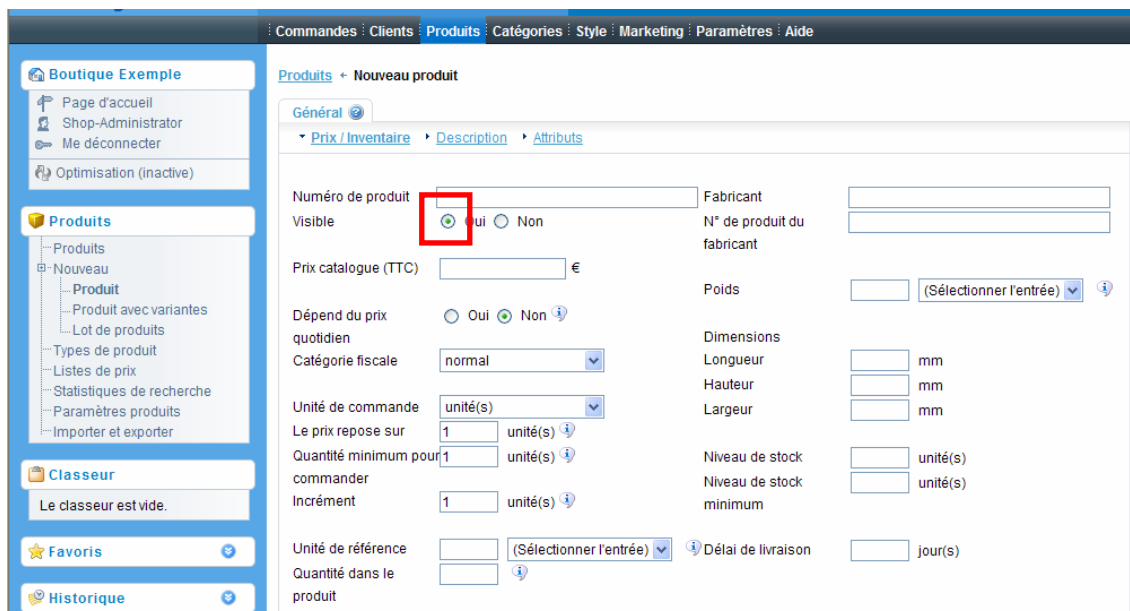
Commandes | Clients | Produits | Catégories | Style | Marketing | Paramètres | Aide

Boutique Exemple
Page d'accueil
Shop-Administrator
Me déconnecter
Optimisation (inactive)

Produits
Produits
Nouveau
Produit
Produit avec variantes
Lot de produits
Types de produit
Listes de prix
Statistiques de recherche
Paramètres produits
Importer et exporter

Classeur
Le classeur est vide.

Favoris

Historique

Produits ← Nouveau produit

Général

Prix / Inventaire | Description | Attributs

Numéro de produit
Visible Oui Non
Prix catalogue (TTC) €
Dépend du prix quotidien Oui Non
Catégorie fiscale normal
Unité de commande unité(s)
Le prix repose sur 1 unité(s)
Quantité minimum pour commander 1 unité(s)
Incrément 1 unité(s)
Unité de référence (Sélectionner l'entrée)
Quantité dans le produit

Fabricant
N° de produit du fabricant
Poids (Sélectionner l'entrée)
Dimensions
Longueur mm
Hauteur mm
Largeur mm
Niveau de stock unité(s)
Niveau de stock minimum unité(s)
Délai de livraison jour(s)